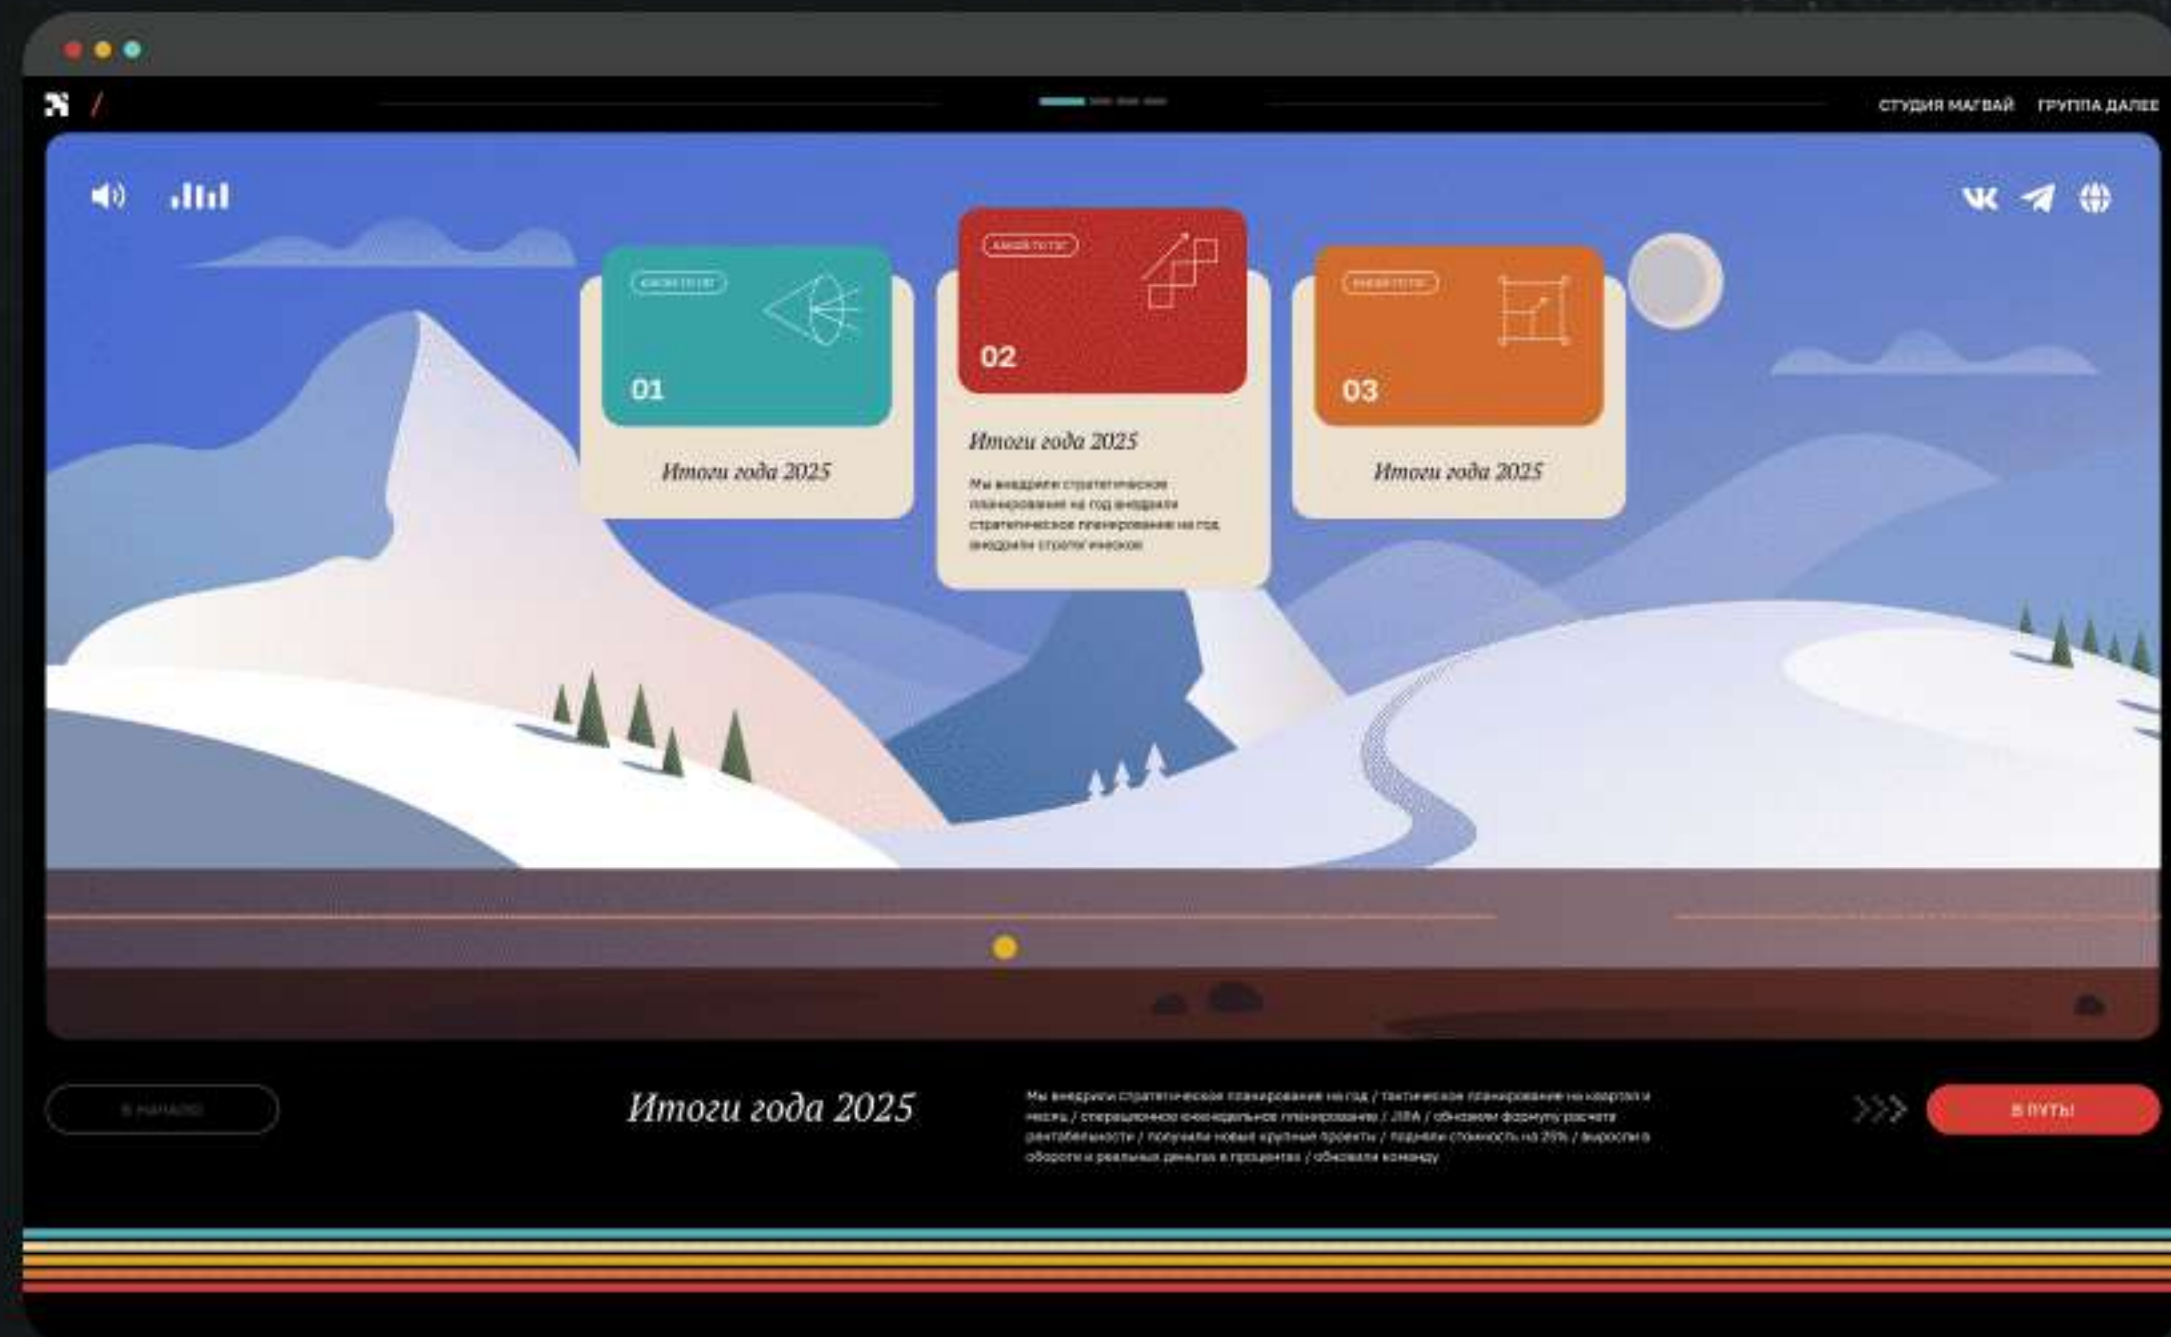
СТУДИЯ МАГВАЙ ГРУППА ДАЛЕЕ

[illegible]

01

Итоги года 2025

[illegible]

02

Итоги года 2025

Мы внедрили стратегическое планирование на год внедрили стратегическое планирование на год внедрили стратегическое

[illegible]

03

Итоги года 2025

В НАЧАЛО

Итоги года 2025

Мы внедрили стратегическое планирование на год / тактическое планирование на квартал и месяц / операционное еженедельное планирование / JIRA / обновили формулу расчета рентабельности / получили новые крупные проекты / подняли стоимость на 25% / выросли в обороте и реальных деньгах в процентах / обновили команду

В ПУТЬ!